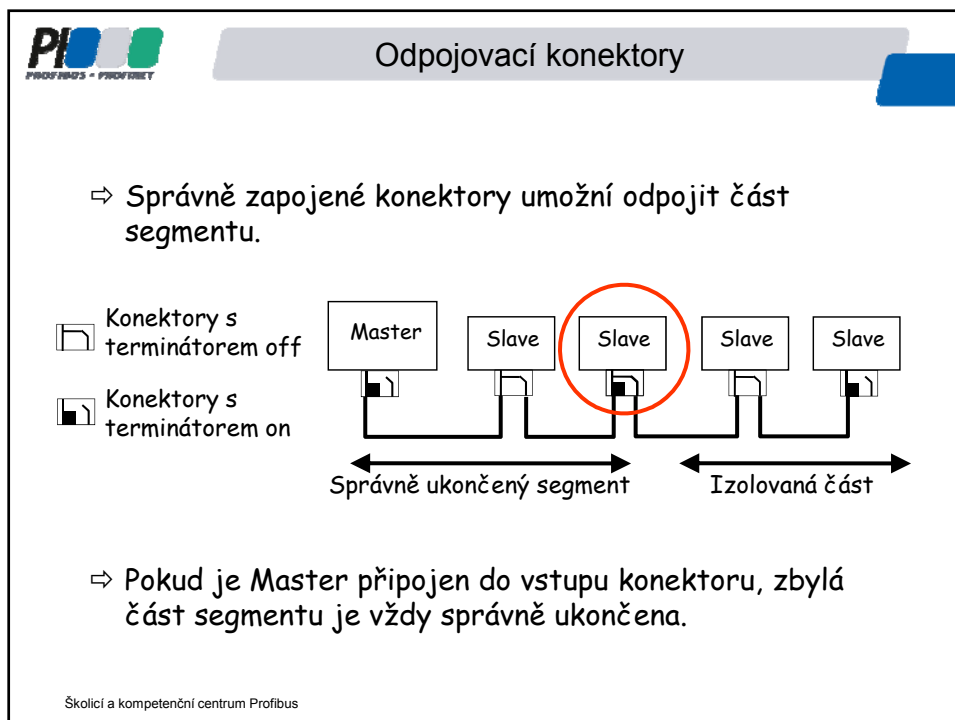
PI
PROFIBUS • PROFINET

Odpojovací konektory

⇨ Správně zapojené konektory umožní odpojit část segmentu.

Konektory s terminátorem off

Konektory s terminátorem on

Master

Slave

Slave

Slave

Slave

Správně ukončený segment

Izolovaná část

⇨ Pokud je Master připojen do vstupu konektoru, zbylá část segmentu je vždy správně ukončena.

Školicí a kompetenční centrum Profibus